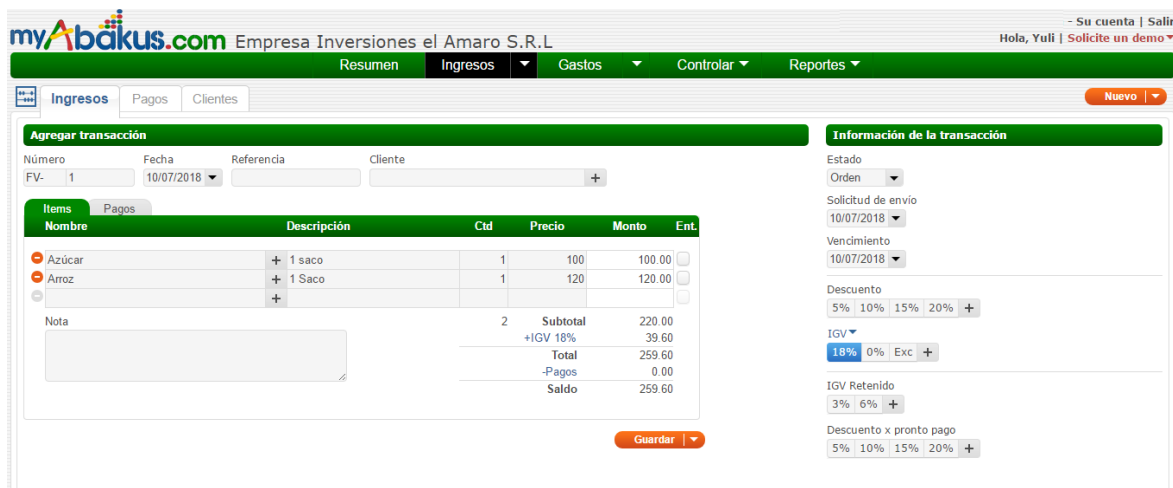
myAbakus.com Empresa Inversiones el Amaro S.R.L

- Su cuenta | Salir
Hola, Yuli | Solicite un demo

Resumen | Ingresos | Gastos | Controlar | Reportes

Ingresos | Pagos | Clientes

Nuevo

Agregar transacción

Número
FV- 1

Fecha
10/07/2018

Referencia

Cliente

Items | Pagos

| Nombre | Descripción | Ctd | Precio | Monto | Ent. |
|---|---|---|---|---|---|
| Azúcar | 1 saco | 1 | 100 | 100.00 | |
| Arroz | 1 Saco | 1 | 120 | 120.00 | |
| | | | | | |

Nota

2 Subtotal 220.00
+IGV 18% 39.60
Total 259.60
-Pagos 0.00
Saldo 259.60

Guardar

Información de la transacción

Estado
Orden

Solicitud de envío
10/07/2018

Vencimiento
10/07/2018

Descuento
5% 10% 15% 20% +

IGV
18% 0% Exc +

IGV Retenido
3% 6% +

Descuento x pronto pago
5% 10% 15% 20% +